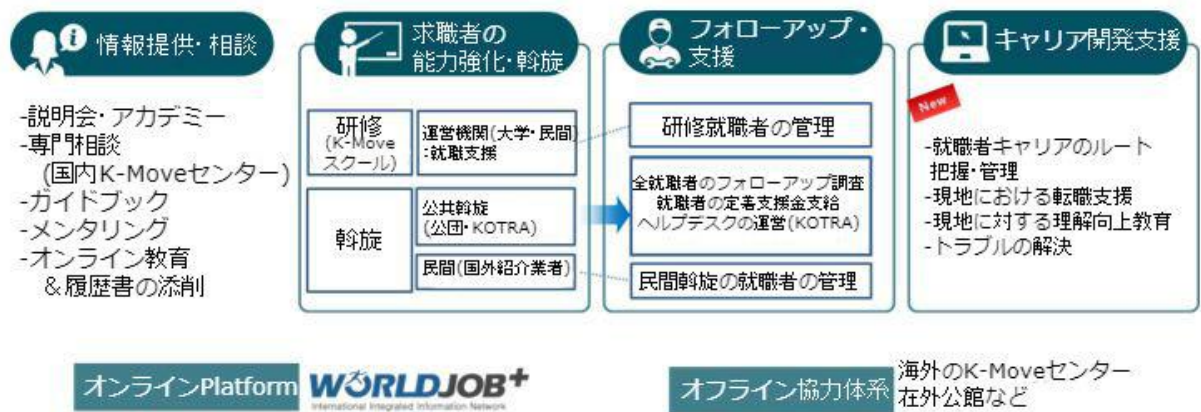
情報提供・相談

-説明会・アカデミー
-専門相談
(国内K-Moveセンター)
-ガイドブック
-メンタリング
-オンライン教育
&履歴書の添削

求職者の能力強化・斡旋

研修
(K-Move スクール)

運営機関(大学・民間)
:就職支援

斡旋

公共斡旋
(公団・KOTRA)

民間(国外紹介業者)

フォローアップ・支援

研修就職者の管理

全就職者のフォローアップ調査
就職者の定着支援金支給
ヘルプデスクの運営(KOTRA)

民間斡旋の就職者の管理

キャリア開発支援

New

-就職者キャリアのルート把握・管理
-現地における転職支援
-現地に対する理解向上教育
-トラブルの解決

オンラインPlatform WORLDJOB+
International Integrated Information Network

オフライン協力体系
海外のK-Moveセンター
在外公館など